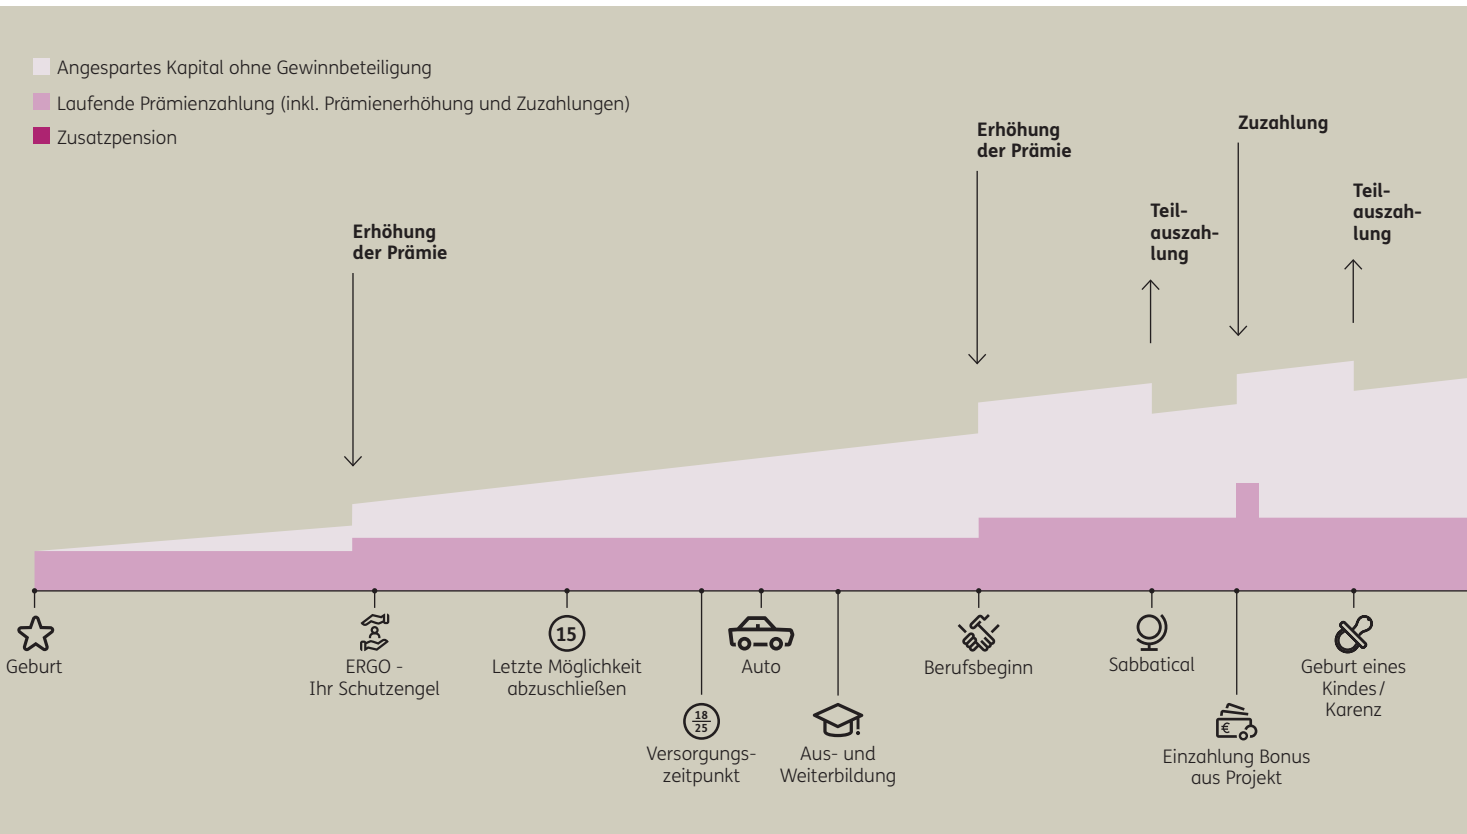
Angespartes Kapital ohne Gewinnbeteiligung

Laufende Prämienzahlung (inkl. Prämienerhöhung und Zuzahlungen)

Zusatzpension

Erhöhung der Prämie

Erhöhung der Prämie

Teilauszahlung

Zuzahlung

Teilauszahlung

Geburt

ERGO - Ihr Schutzengel

15

Letzte Möglichkeit abzuschließen

$\frac{18}{25}$

Versorgungszeitpunkt

Auto

Aus- und Weiterbildung

Berufsbeginn

Sabbatical

€

Einzahlung Bonus aus Projekt

Geburt eines Kindes/ Karenz